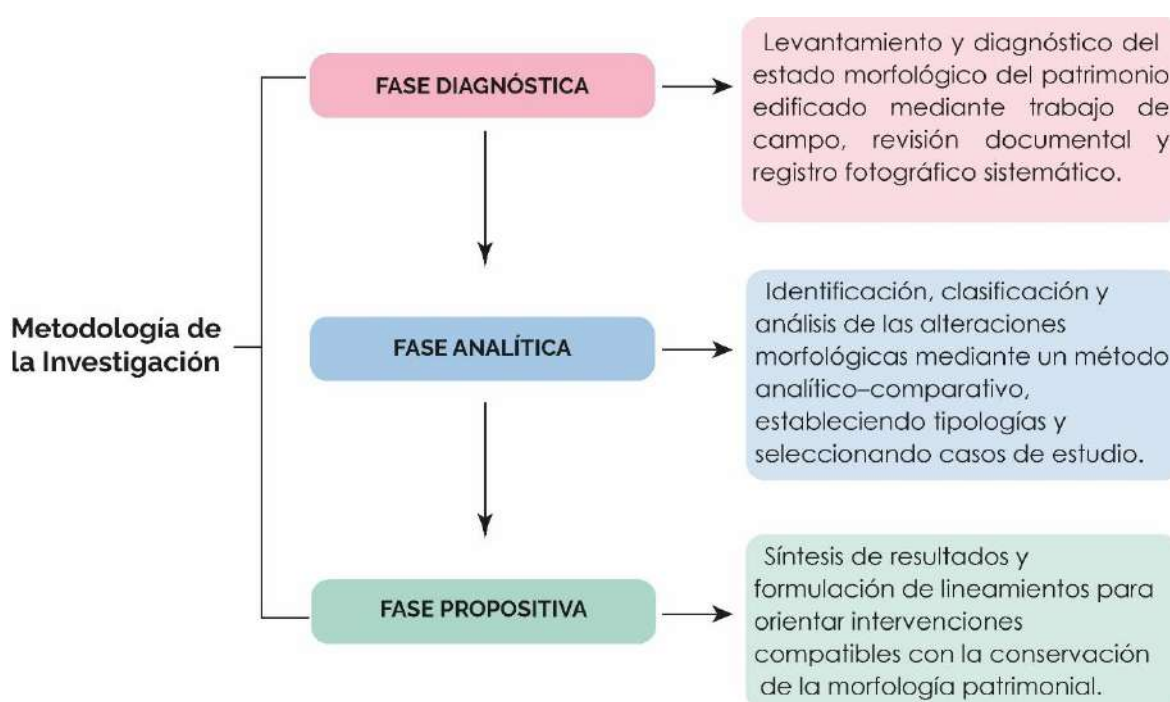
Metodología de la Investigación

FASE DIAGNÓSTICA

Levantamiento y diagnóstico del estado morfológico del patrimonio edificado mediante trabajo de campo, revisión documental y registro fotográfico sistemático.

FASE ANALÍTICA

Identificación, clasificación y análisis de las alteraciones morfológicas mediante un método analítico–comparativo, estableciendo tipologías y seleccionando casos de estudio.

FASE PROPOSITIVA

Síntesis de resultados y formulación de lineamientos para orientar intervenciones compatibles con la conservación de la morfología patrimonial.